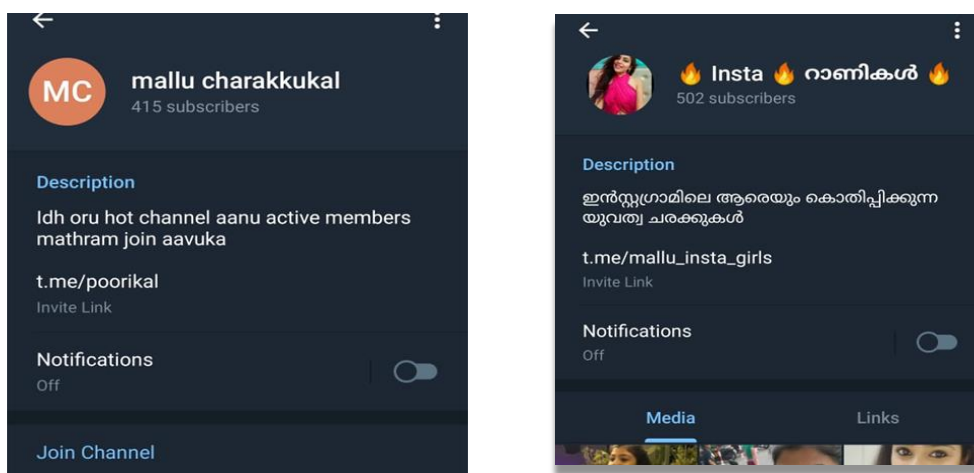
MC

mallu charakkukal
415 subscribers

Description
Idh oru hot channel aanu active members mathram join aavuka

t.me/poorikal
Invite Link

Notifications
Off

Join Channel

🔥 Insta 🔥 റാണികൾ 🔥
502 subscribers

Description
ഇൻസ്റ്റഗ്രാമിലെ ആരെയും കൊതിപ്പിക്കുന്ന യുവത്വ ചരക്കുകൾ

t.me/mallu_insta_girls
Invite Link

Notifications
Off

Media
Links